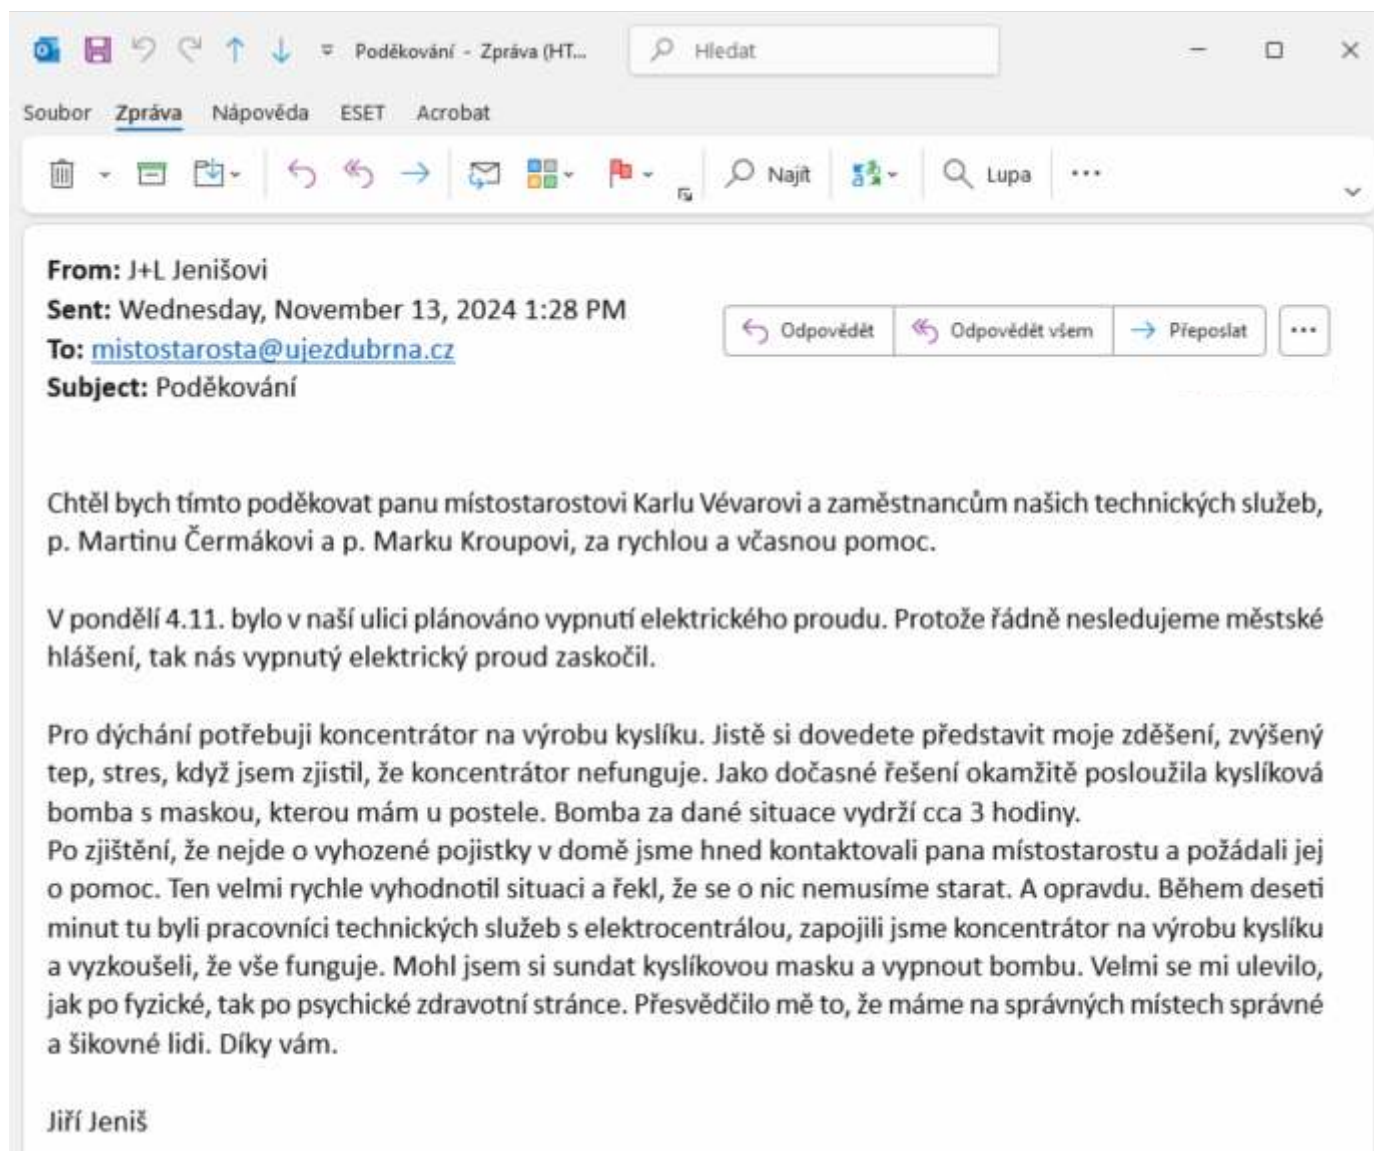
Poděkování - Zpráva (HT... Hledat

Soubor Zpráva Nápověda ESET Acrobat

Najít Lupa ...

From: J+L Jenišovi
Sent: Wednesday, November 13, 2024 1:28 PM
To: mistostarosta@ujezdubrna.cz
Subject: Poděkování

Odpovědět Odpovědět všem Přeposlat ...

Chtěl bych tímto poděkovat panu místostarostovi Karlu Vévarovi a zaměstnancům našich technických služeb, p. Martinu Čermákovi a p. Marku Kroupovi, za rychlou a včasnou pomoc.

V pondělí 4.11. bylo v naší ulici plánováno vypnutí elektrického proudu. Protože řádně nesledujeme městské hlášení, tak nás vypnutý elektrický proud zaskočil.

Pro dýchání potřebuji koncentrátor na výrobu kyslíku. Jistě si dovedete představit moje zděšení, zvýšený tep, stres, když jsem zjistil, že koncentrátor nefunguje. Jako dočasné řešení okamžitě posloužila kyslíková bomba s maskou, kterou mám u postele. Bomba za dané situace vydrží cca 3 hodiny.
Po zjištění, že nejde o vyhozené pojistky v domě jsme hned kontaktovali pana místostarostu a požádali jej o pomoc. Ten velmi rychle vyhodnotil situaci a řekl, že se o nic nemusíme starat. A opravdu. Během deseti minut tu byli pracovníci technických služeb s elektrocentrálou, zapojili jsme koncentrátor na výrobu kyslíku a vyzkoušeli, že vše funguje. Mohl jsem si sundat kyslíkovou masku a vypnout bombu. Velmi se mi ulevilo, jak po fyzické, tak po psychické zdravotní stránce. Přesvědčilo mě to, že máme na správných místech správné a šikovné lidi. Díky vám.

Jiří Jeniš